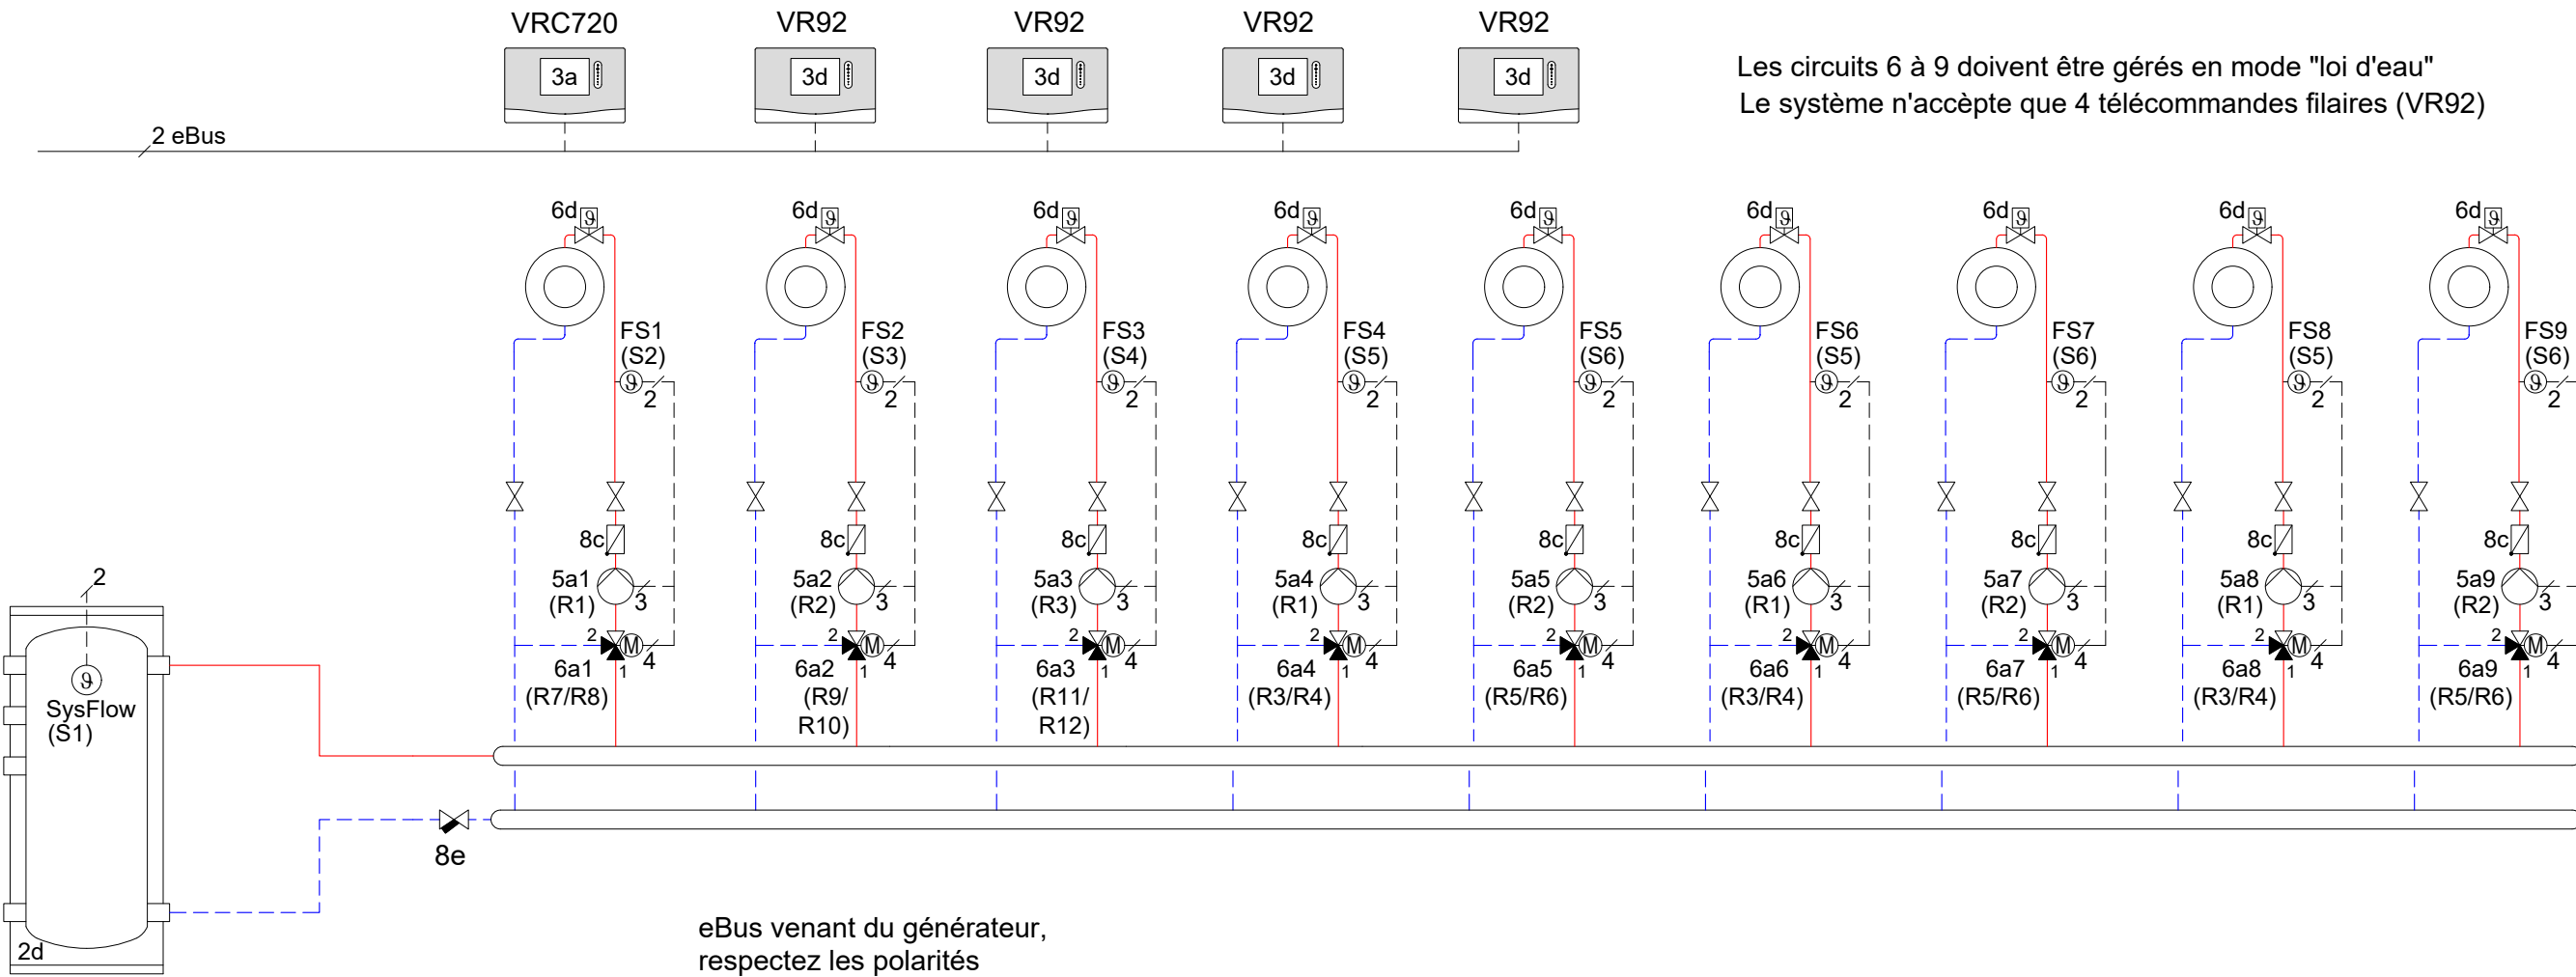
VRC720 VR92 VR92 VR92 VR92

3a 3d 3d 3d 3d

Les circuits 6 à 9 doivent être gérés en mode "loi d'eau"
Le système n'accèpte que 4 télécommandes filaires (VR92)

2 eBus

6d 6d 6d 6d 6d 6d 6d 6d 6d

FS1 (S2) 2
FS2 (S3) 2
FS3 (S4) 2
FS4 (S5) 2
FS5 (S6) 2
FS6 (S5) 2
FS7 (S6) 2
FS8 (S5) 2
FS9 (S6) 2

8c 8c 8c 8c 8c 8c 8c 8c 8c

5a1 (R1) 3
5a2 (R2) 3
5a3 (R3) 3
5a4 (R1) 3
5a5 (R2) 3
5a6 (R1) 3
5a7 (R2) 3
5a8 (R1) 3
5a9 (R2) 3

2 M 4 1
6a1 (R7/R8)
6a2 (R9/ R10)
6a3 (R11/ R12)
6a4 (R3/R4)
6a5 (R5/R6)
6a6 (R3/R4)
6a7 (R5/R6)
6a8 (R3/R4)
6a9 (R5/R6)

2
SysFlow (S1)
2d

8e

eBus venant du générateur,
respectez les polarités